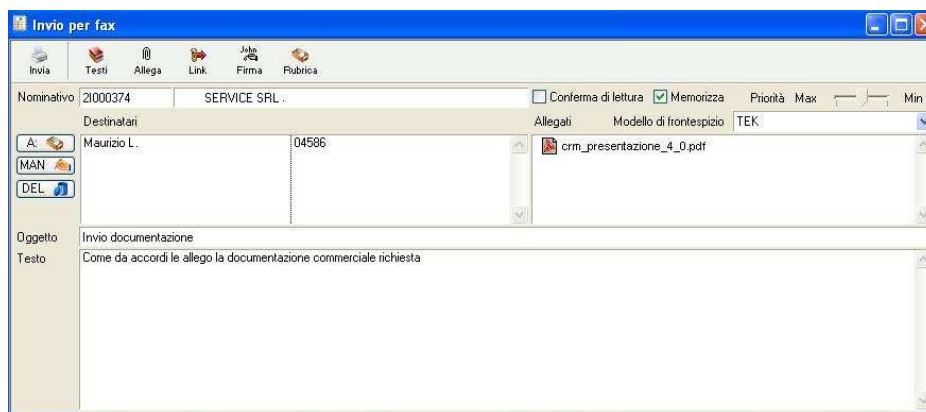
Invio per fax

Invia
Testi
Allega
Link
John
Firma
Rubrica

Nominativo 2I000374 SERVICE SRL .
Conferma di lettura
Memorizza
Priorità Max
Min

Destinatari
Allegati
Modello di frontespizio TEK

A:
MAN
DEL

Maurizio L.
04586

crm_presentazione_4_0.pdf

Oggetto Invio documentazione
Testo Come da accordi le allego la documentazione commerciale richiesta